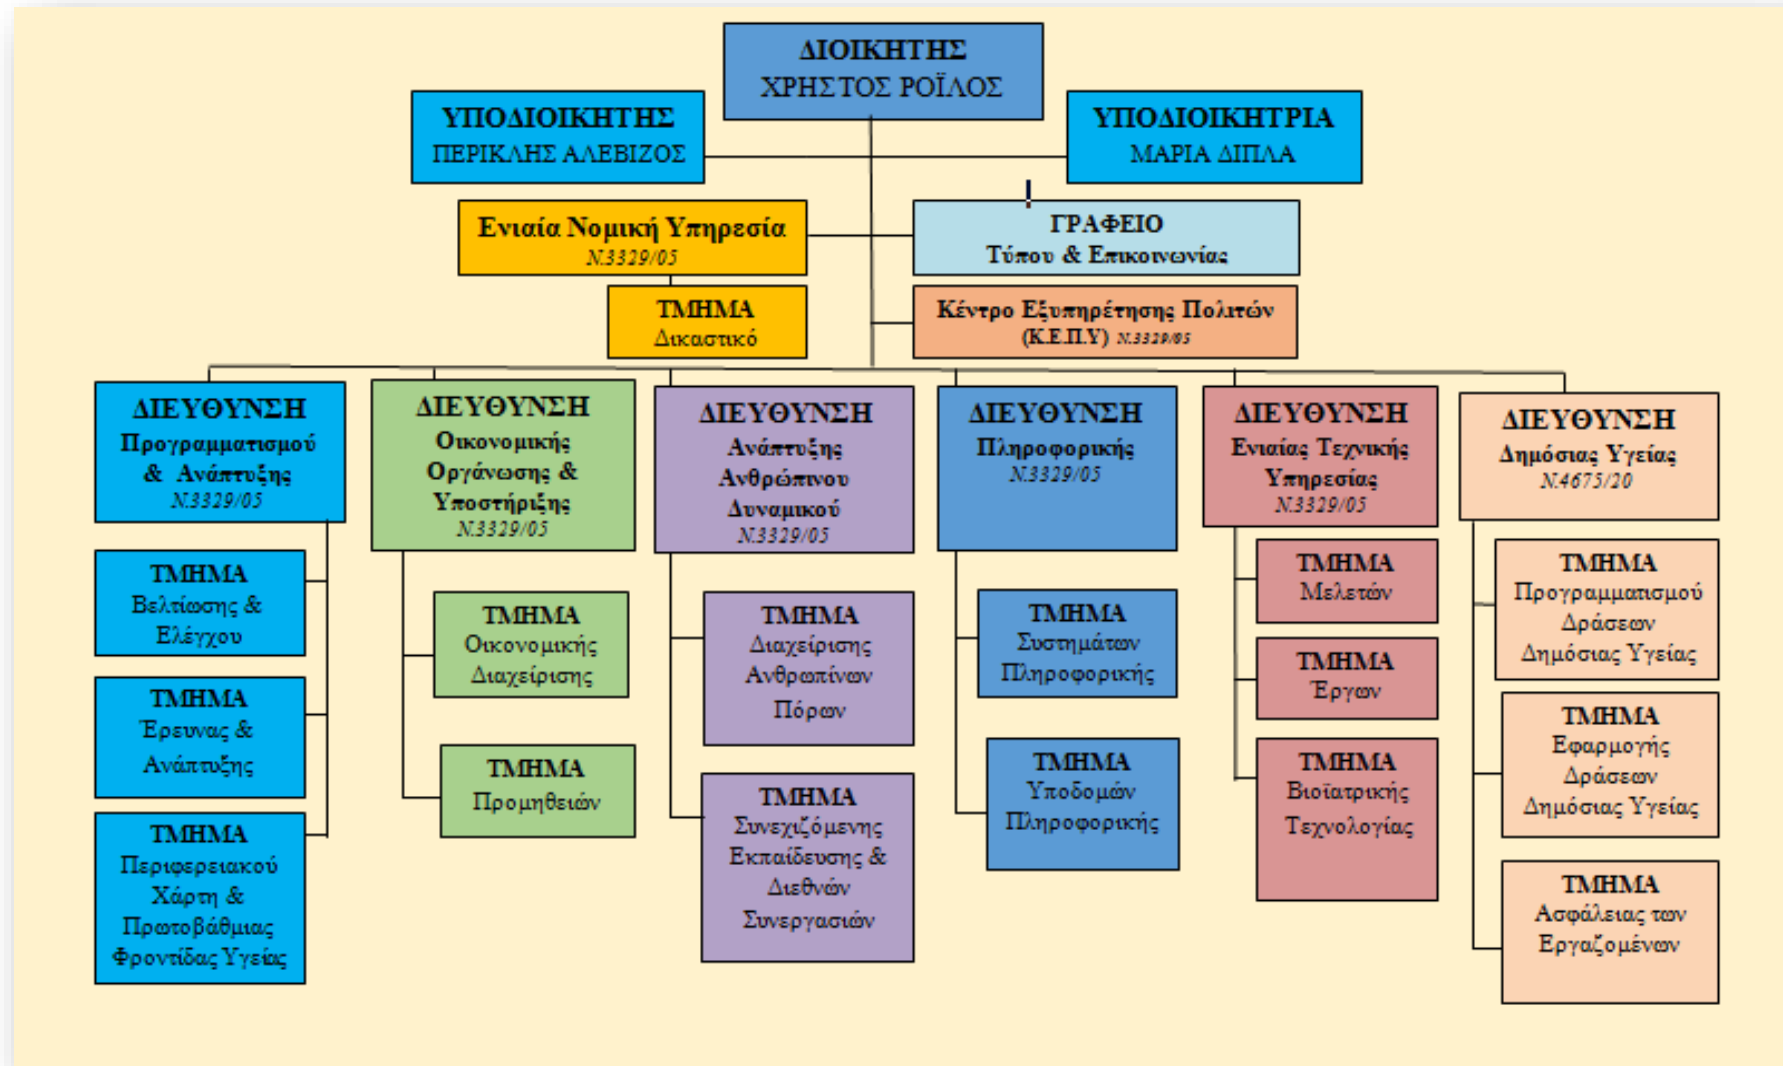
ΔΙΟΙΚΗΤΗΣ
ΧΡΗΣΤΟΣ ΡΟΪΛΟΣ

ΥΠΟΔΙΟΙΚΗΤΗΣ
ΠΕΡΙΚΛΗΣ ΑΛΕΒΙΖΟΣ

ΥΠΟΔΙΟΙΚΗΤΡΙΑ
ΜΑΡΙΑ ΔΙΠΛΑ

Ενιαία Νομική Υπηρεσία
Ν.3329/05

ΓΡΑΦΕΙΟ
Τύπου & Επικοινωνίας

ΤΜΗΜΑ
Δικαστικό

Κέντρο Εξυπηρέτησης Πολιτών
(Κ.Ε.Π.Υ) Ν.3329/05

ΔΙΕΥΘΥΝΣΗ
Προγραμματισμού & Ανάπτυξης
Ν.3329/05

ΤΜΗΜΑ
Βελτίωσης & Ελέγχου

ΤΜΗΜΑ
Έρευνας & Ανάπτυξης

ΤΜΗΜΑ
Περιφερειακού Χάρτη & Πρωτοβάθμιας Φροντίδας Υγείας

ΔΙΕΥΘΥΝΣΗ
Οικονομικής Οργάνωσης & Υποστήριξης
Ν.3329/05

ΤΜΗΜΑ
Οικονομικής Διαχείρισης

ΤΜΗΜΑ
Προμηθειών

ΔΙΕΥΘΥΝΣΗ
Ανάπτυξης Ανθρώπινου Δυναμικού
Ν.3329/05

ΤΜΗΜΑ
Διαχείρισης Ανθρωπίνων Πόρων

ΤΜΗΜΑ
Συνεχιζόμενης Εκπαίδευσης & Διεθνών Συνεργασιών

ΔΙΕΥΘΥΝΣΗ
Πληροφορικής
Ν.3329/05

ΤΜΗΜΑ
Συστημάτων Πληροφορικής

ΤΜΗΜΑ
Υποδομών Πληροφορικής

ΔΙΕΥΘΥΝΣΗ
Ενιαίας Τεχνικής Υπηρεσίας
Ν.3329/05

ΤΜΗΜΑ
Μελετών

ΤΜΗΜΑ
Έργων

ΤΜΗΜΑ
Βιοϊατρικής Τεχνολογίας

ΔΙΕΥΘΥΝΣΗ
Δημόσιας Υγείας
Ν.4675/20

ΤΜΗΜΑ
Προγραμματισμού Δράσεων Δημόσιας Υγείας

ΤΜΗΜΑ
Εφαρμογής Δράσεων Δημόσιας Υγείας

ΤΜΗΜΑ
Ασφάλειας των Εργαζομένων